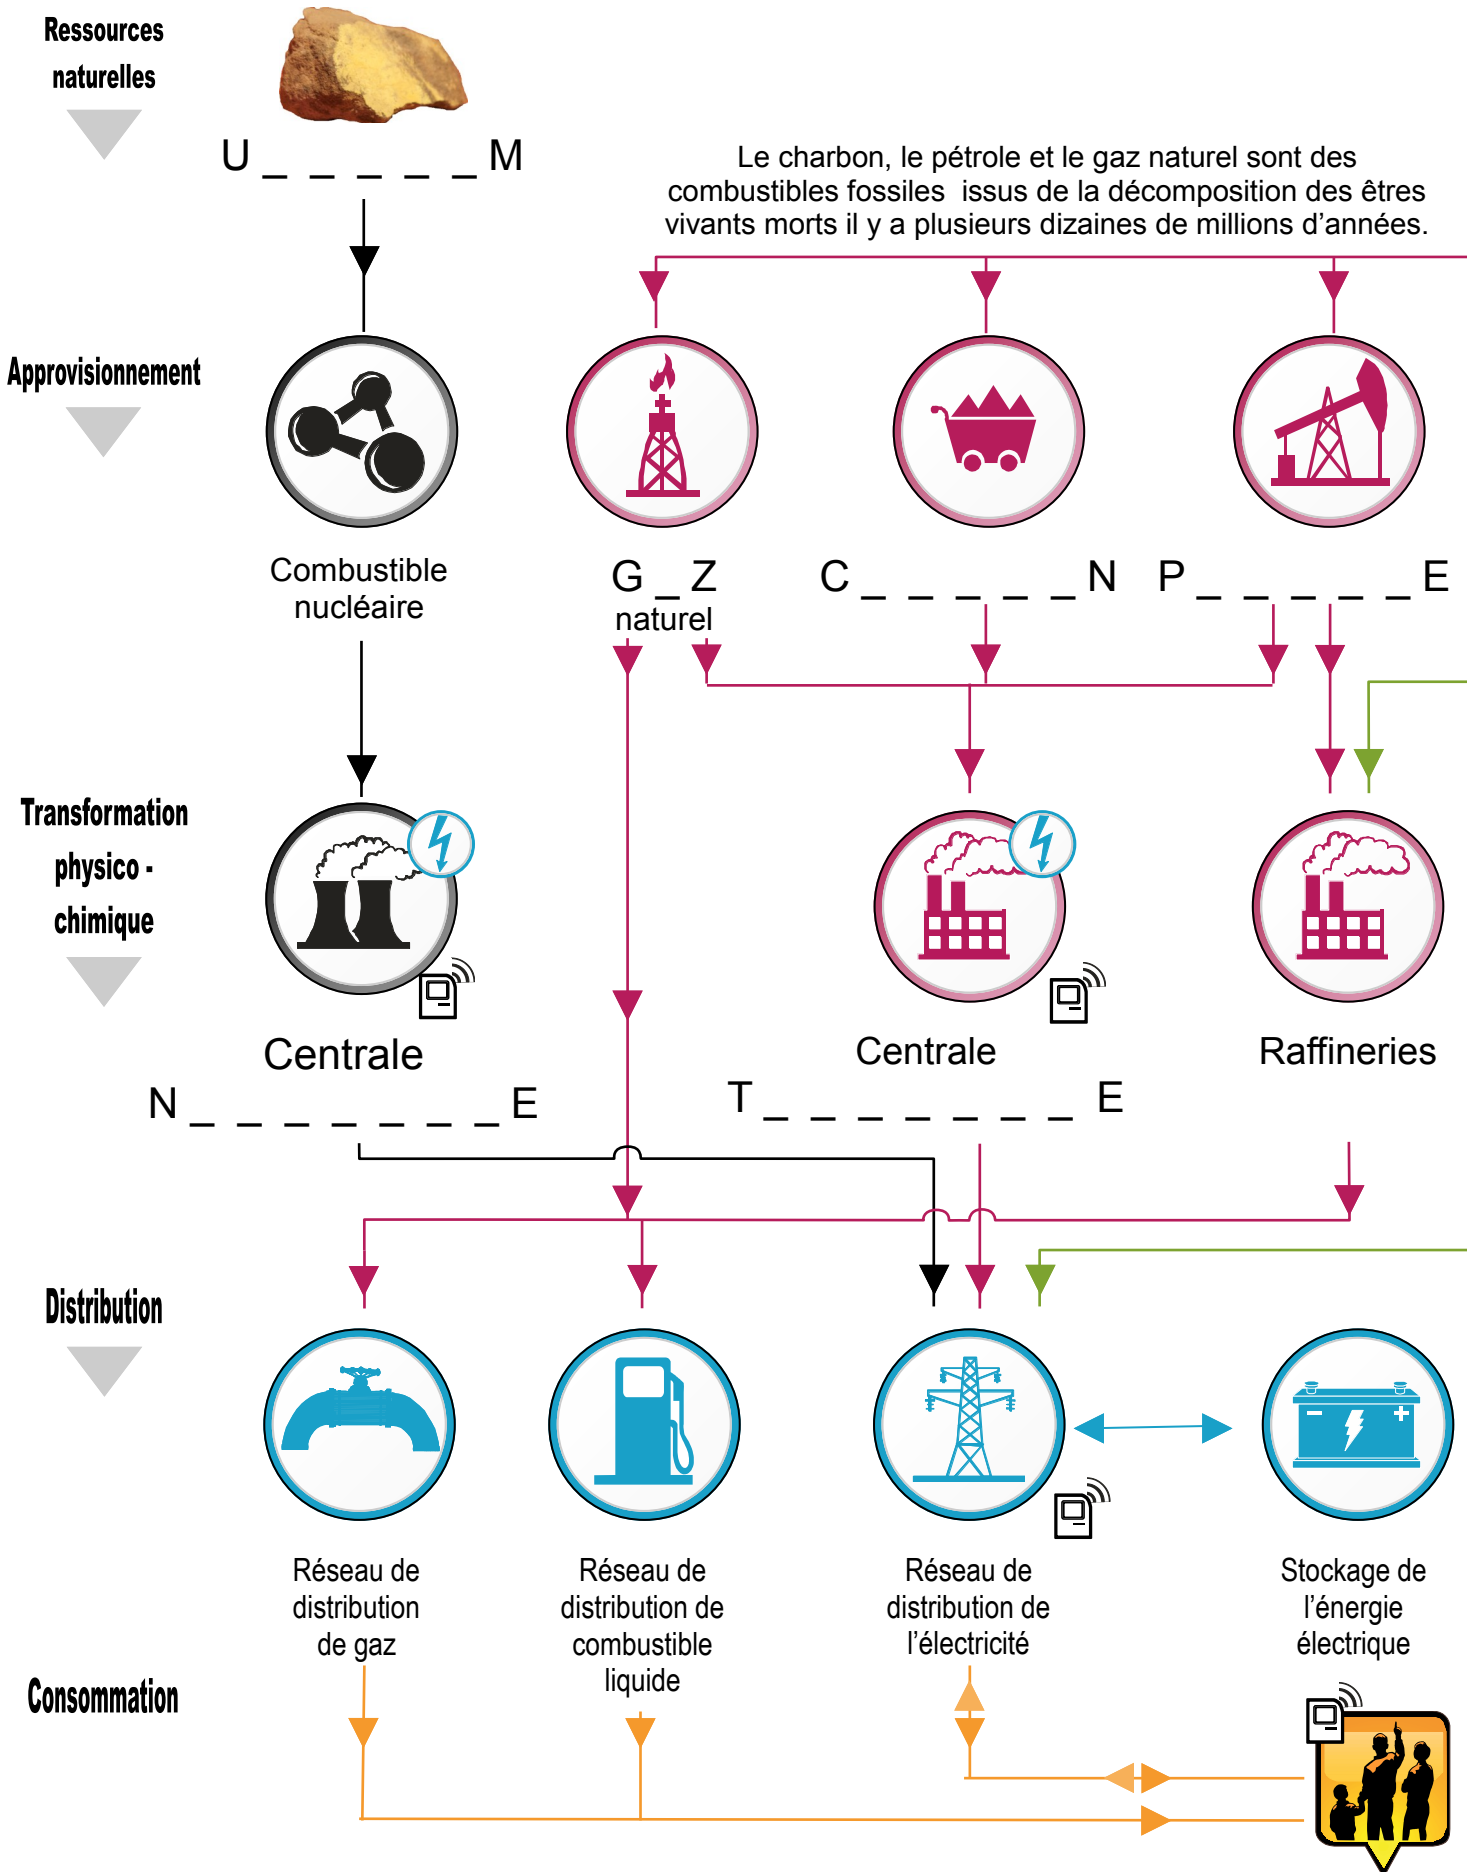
Ressources naturelles

U _ _ _ _ _ M

Le charbon, le pétrole et le gaz naturel sont des combustibles fossiles issus de la décomposition des êtres vivants morts il y a plusieurs dizaines de millions d'années.

Approvisionnement

Combustible nucléaire

G _ Z naturel

C _ _ _ _ _ N

P _ _ _ _ _ E

Transformation physico - chimique

Centrale N _ _ _ _ _ _ _ E

Centrale T _ _ _ _ _ _ _ E

Raffineries

Distribution

Réseau de distribution de gaz

Réseau de distribution de combustible liquide

Réseau de distribution de l'électricité

Stockage de l'énergie électrique

Consommation